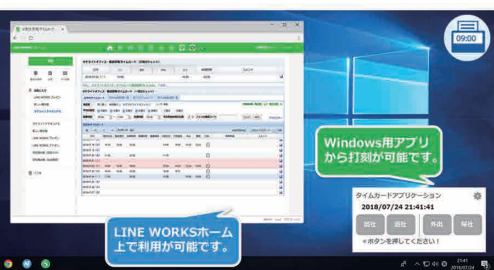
09:00

Windows用アプリから打刻が可能です。

LINE WORKSホーム上で利用が可能です。

タイムカードアプリケーション
2018/07/24 21:41:41
出社
退社
外出
帰社
※ボタンを押してください！

LINE WORKS

21:41
2018/07/24
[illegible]